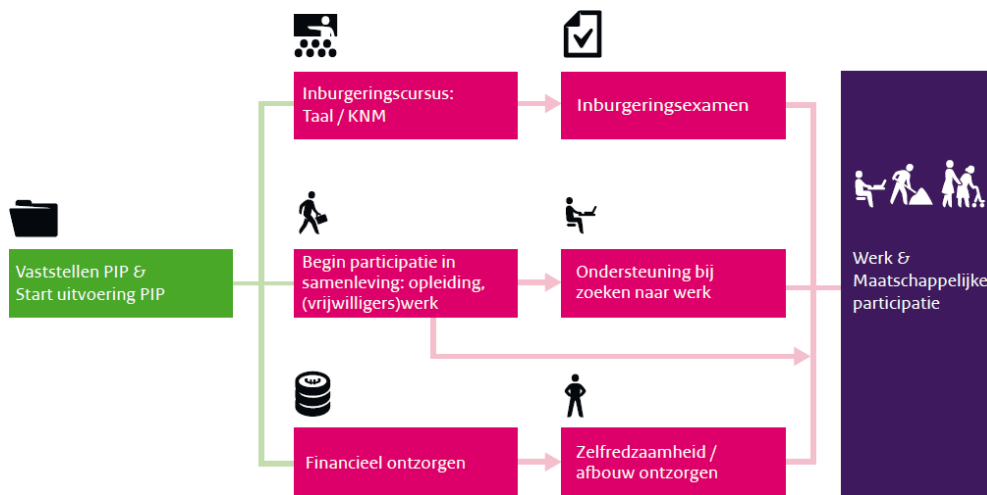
Vaststellen PIP & Start uitvoering PIP

Inburgeringscursus: Taal / KNM

Inburgeringsexamen

Begin participatie in samenleving: opleiding, (vrijwilligers)werk

Ondersteuning bij zoeken naar werk

Financieel ontzorgen

Zelfredzaamheid / afbouw ontzorgen

Werk & Maatschappelijke participatie